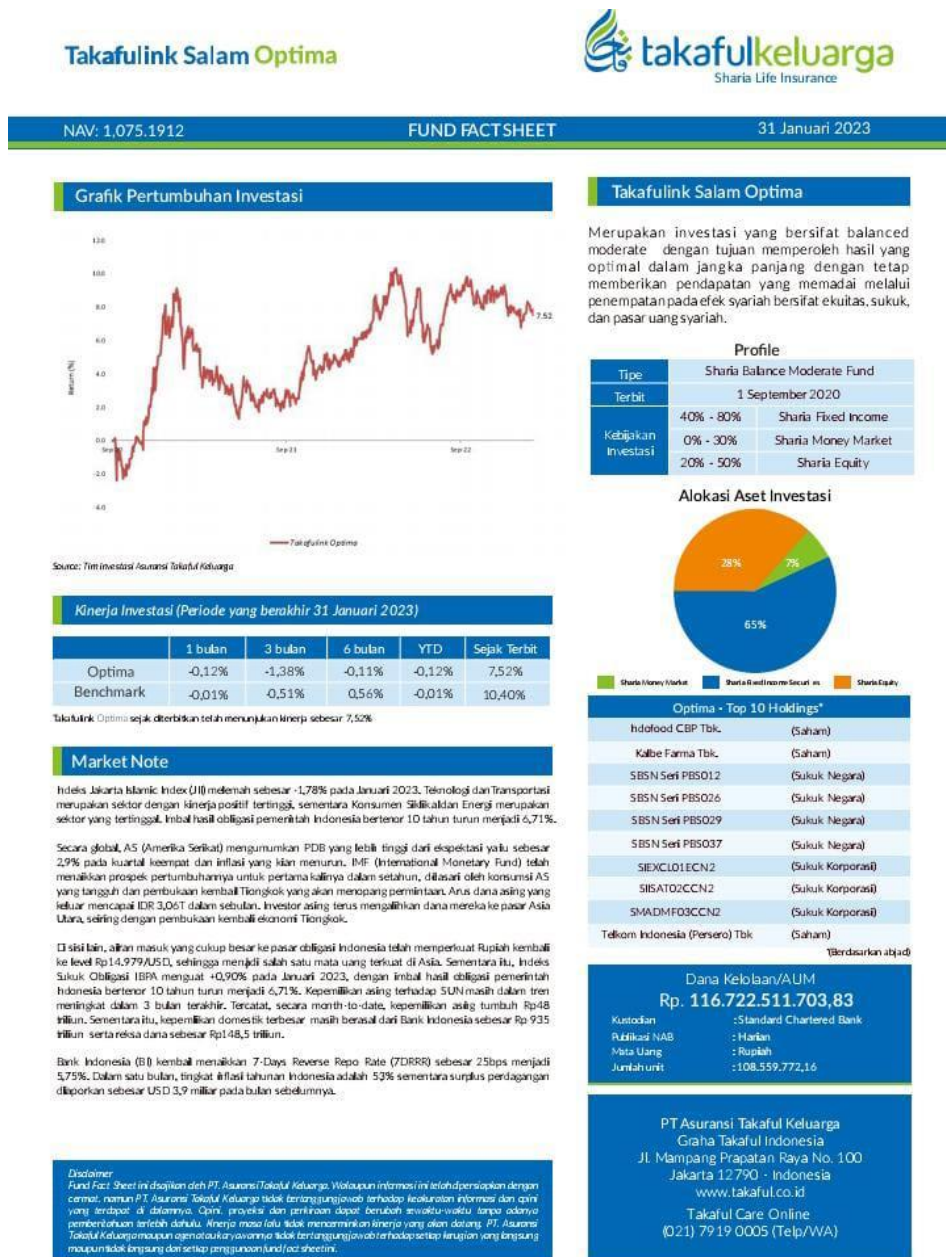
Takafulink Salam Optima

takafulkeluarga
Sharia Life Insurance

NAV: 1.075.1912

FUND FACT SHEET

31 Januari 2023

Grafik Pertumbuhan Investasi

12.0
10.0
8.0
6.0
4.0
2.0
0.0
-2.0
-4.0

Return (%)

Sep-20
Sep-21
Sep-22

7.52

Takafulink Optima

Source: Tim investasi Asuransi Takaful Keluarga

Takafulink Salam Optima

Merupakan investasi yang bersifat balanced moderate dengan tujuan memperoleh hasil yang optimal dalam jangka panjang dengan tetap memberikan pendapatan yang memadai melalui penempatan pada efek syariah bersifat ekuitas, sukuk, dan pasar uang syariah.

Profile

| Tipe | Sharia Balance Moderate Fund | |
|---|---|---|
| Terbit | 1 September 2020 | |
| Kebijakan Investasi | 40% - 80% | Sharia Fixed Income |
| | 0% - 30% | Sharia Money Market |
| | 20% - 50% | Sharia Equity |

Alokasi Aset Investasi

28%
7%
65%

Sharia Money Market
Sharia Fixed Income Securities
Sharia Equity

Kinerja Investasi (Periode yang berakhir 31 Januari 2023)

| | 1 bulan | 3 bulan | 6 bulan | YTD | Sejak Terbit |
|---|---|---|---|---|---|
| Optima | -0,12% | -1,38% | -0,11% | -0,12% | 7,52% |
| Benchmark | -0,01% | -0,51% | 0,56% | -0,01% | 10,40% |

Takafulink Optima sejak diterbitkan telah menunjukan kinerja sebesar 7,52%

Market Note

Indeks Jakarta Islamic Index (JII) melemah sebesar -1,78% pada Januari 2023. Teknologi dan Transportasi merupakan sektor dengan kinerja positif tertinggi, sementara Konsumen Siklikal dan Energi merupakan sektor yang tertinggal. Imbal hasil obligasi pemerintah Indonesia bertenor 10 tahun turun menjadi 6,71%.

Secara global, AS (Amerika Serikat) mengumumkan PDB yang lebih tinggi dari ekspektasi yaitu sebesar 2,9% pada kuartal keempat dan inflasi yang kian menurun. IMF (International Monetary Fund) telah menaikkan prospek pertumbuhannya untuk pertama kalinya dalam setahun, dilasari oleh konsumsi AS yang tangguh dan pembukaan kembali Tiongkok yang akan menopang permintaan. Arus dana asing yang keluar mencapai IDR 3,06T dalam sebulan. Investor asing terus mengalihkan dana mereka ke pasar Asia Utara, seiring dengan pembukaan kembali ekonomi Tiongkok.

Di sisi lain, aliran masuk yang cukup besar ke pasar obligasi Indonesia telah memperkuat Rupiah kembali ke level Rp14.979/USD, sehingga menjadi salah satu mata uang terkuat di Asia. Sementara itu, Indeks Sukuk Obligasi IBPA menguat +0,90% pada Januari 2023, dengan imbal hasil obligasi pemerintah Indonesia bertenor 10 tahun turun menjadi 6,71%. Kepemilikan asing terhadap SUN masih dalam tren meningkat dalam 3 bulan terakhir. Tercatat, secara month-to-date, kepemilikan asing tumbuh Rp48 triliun. Sementara itu, kepemilikan domestik terbesar masih berasal dari Bank Indonesia sebesar Rp 935 triliun serta reksa dana sebesar Rp148,5 triliun.

Bank Indonesia (BI) kembali menaikkan 7-Days Reverse Repo Rate (7DRRR) sebesar 25bps menjadi 5,75%. Dalam satu bulan, tingkat inflasi tahunan Indonesia adalah 53% sementara surplus perdagangan dilaporkan sebesar USD 3,9 miliar pada bulan sebelumnya.

Optima - Top 10 Holdings*

| | |
|---|---|
| Indofood CBP Tbk. | (Saham) |
| Kalbe Farma Tbk. | (Saham) |
| SBSN Seri PBS012 | (Sukuk Negara) |
| SBSN Seri PBS026 | (Sukuk Negara) |
| SBSN Seri PBS029 | (Sukuk Negara) |
| SBSN Seri PBS037 | (Sukuk Negara) |
| SIEXCL01ECN2 | (Sukuk Korporasi) |
| SIISAT02CCN2 | (Sukuk Korporasi) |
| SMADMF03CCN2 | (Sukuk Korporasi) |
| Telkom Indonesia (Persero) Tbk | (Saham) |

*(Berdasarkan abjad)

Dana Kelolaan/AUM
Rp. 116.722.511.703,83
Kustodian : Standard Chartered Bank
Publikasi NAB : Harian
Mata Uang : Rupiah
Jumlah unit : 108.559.772,16

Disclaimer
Fund Fact Sheet ini disajikan oleh PT. Asuransi Takaful Keluarga. Walaupun informasi ini telah dipersiapkan dengan cermat, namun PT. Asuransi Takaful Keluarga tidak bertanggungjawab terhadap keakuratan informasi dan opini yang terdapat di dalamnya. Opini, proyeksi dan perkiraan dapat berubah sewaktu-waktu tanpa adanya pemberitahuan terlebih dahulu. Kinerja masa lalu tidak mencerminkan kinerja yang akan datang. PT. Asuransi Takaful Keluarga maupun agen atau karyawannya tidak bertanggungjawab terhadap setiap kerugian yang langsung maupun tidak langsung dari setiap penggunaan fund fact sheet ini.

PT Asuransi Takaful Keluarga
Graha Takaful Indonesia
Jl. Mampang Prapatan Raya No. 100
Jakarta 12790 - Indonesia
www.takaful.co.id
Takaful Care Online
(021) 7919 0005 (Telp/WA)